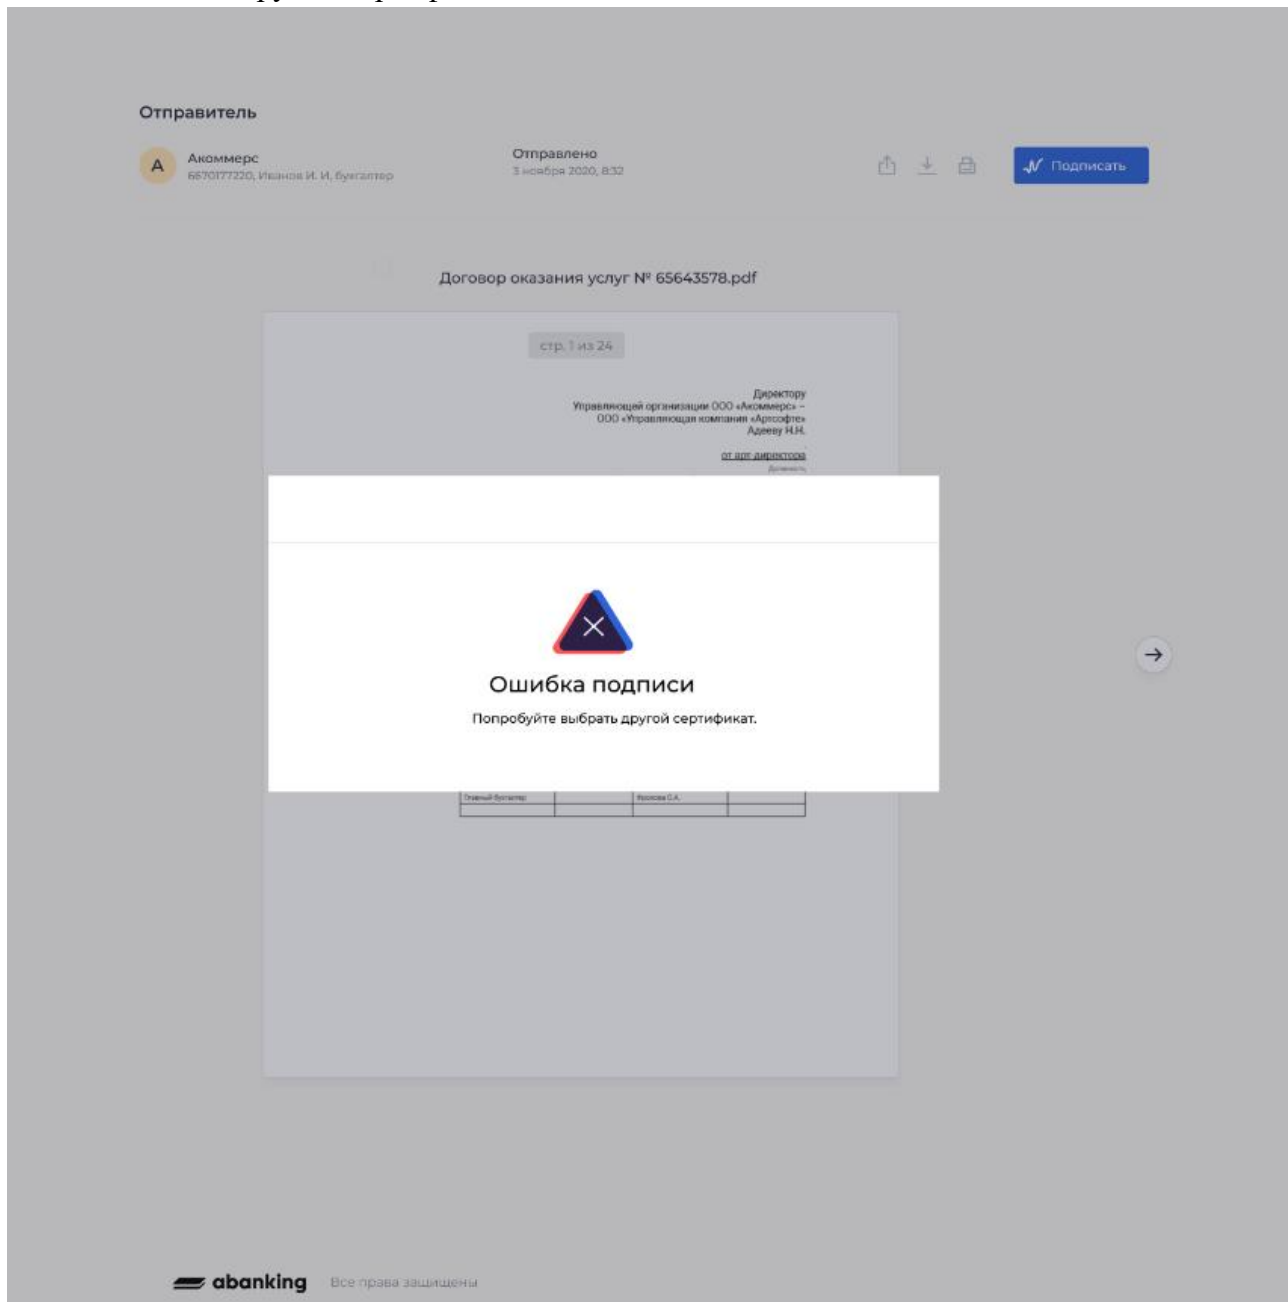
Отправитель

A Акоммерс
6670177220, Иванов И. И, бухгалтер

Отправлено
3 ноября 2020, 8:32

Подписать

Договор оказания услуг № 65643578.pdf

стр. 1 из 24

Директору
Управляющей организации ООО «Акоммерс» –
ООО «Управляющая компания «Артсофте»
Адееву Н.Н.

от врт директора
Должность

Ошибка подписи

Попробуйте выбрать другой сертификат.

| Главный бухгалтер | | Фролова О.А. | |
|---|---|---|---|
| | | | |

abanking Все права защищены